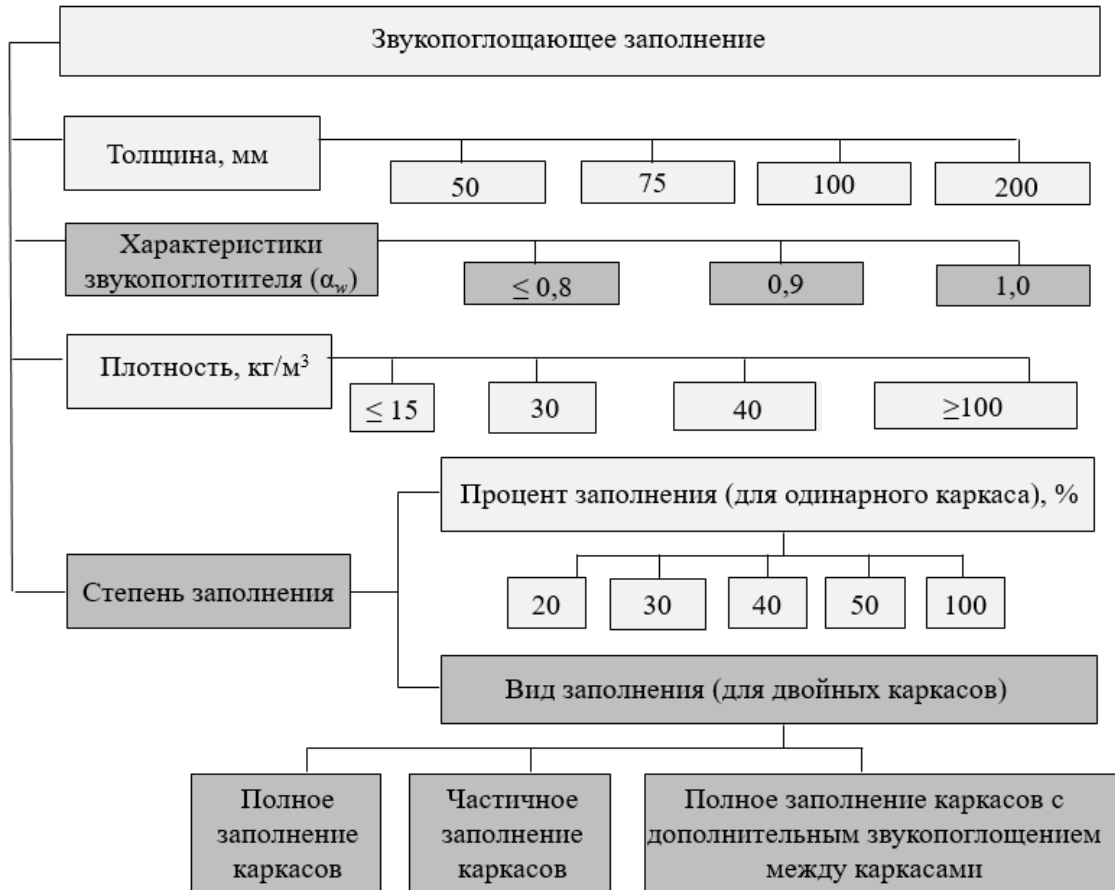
Звукопоглощающее заполнение

Толщина, мм

50

75

100

200

Характеристики звукопоглотителя ($\alpha_w$)

$\leq 0,8$

0,9

1,0

Плотность, кг/м$^3$

$\leq 15$

30

40

$\geq 100$

Процент заполнения (для одинарного каркаса), %

Степень заполнения

20

30

40

50

100

Вид заполнения (для двойных каркасов)

Полное заполнение каркасов

Частичное заполнение каркасов

Полное заполнение каркасов с дополнительным звукопоглощением между каркасами